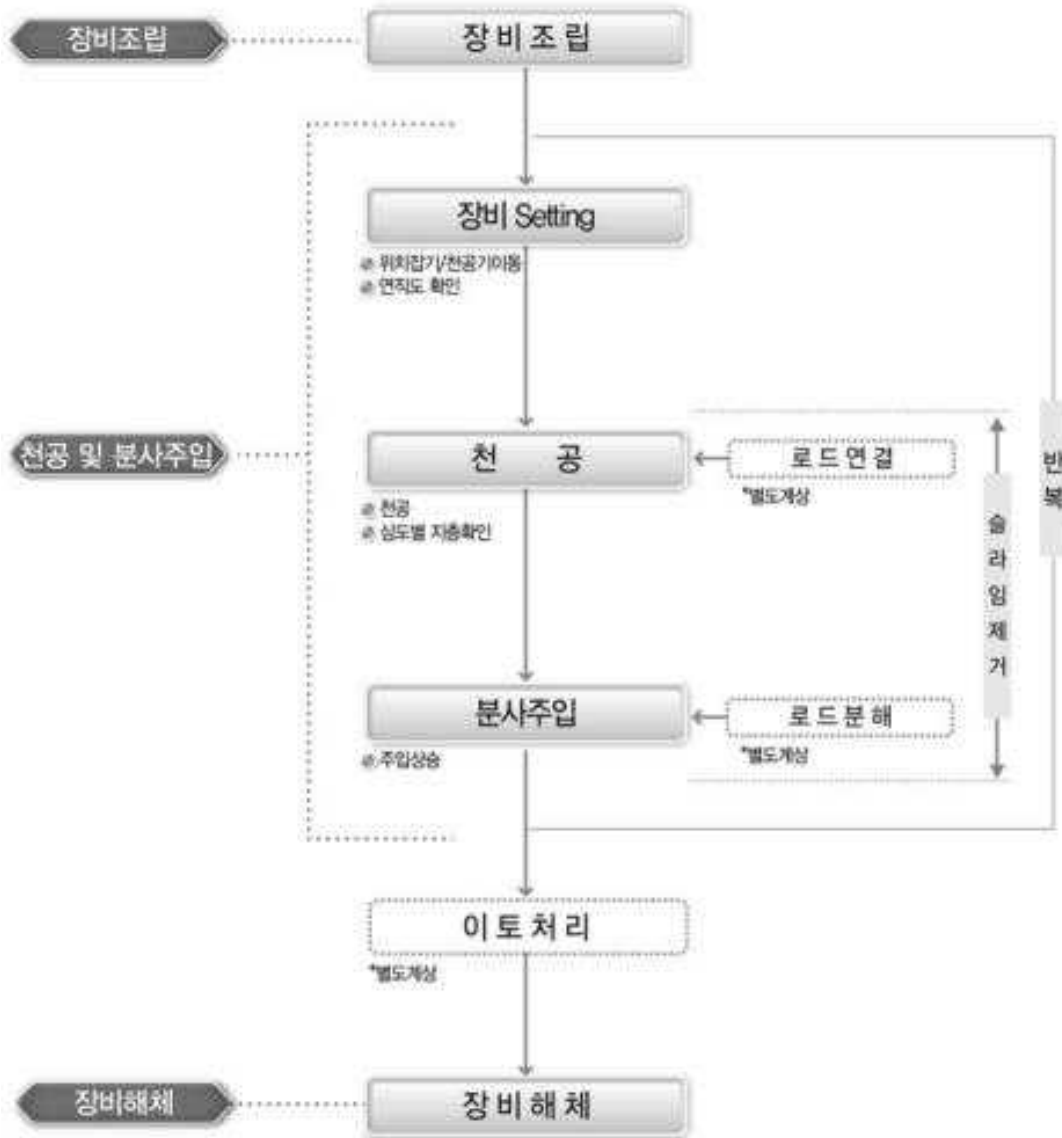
장비조립

장 비 조 립

장비 Setting

위치잡기/천공기이동
연직도 확인

천공 및 분사주입

천 공

로드연결

*별도계상

천공
심도별 지층확인

슬라임제거

반복

분사주입

로드분해

*별도계상

주입상승

이 토 처 리

*별도계상

장비해체

장 비 해 체